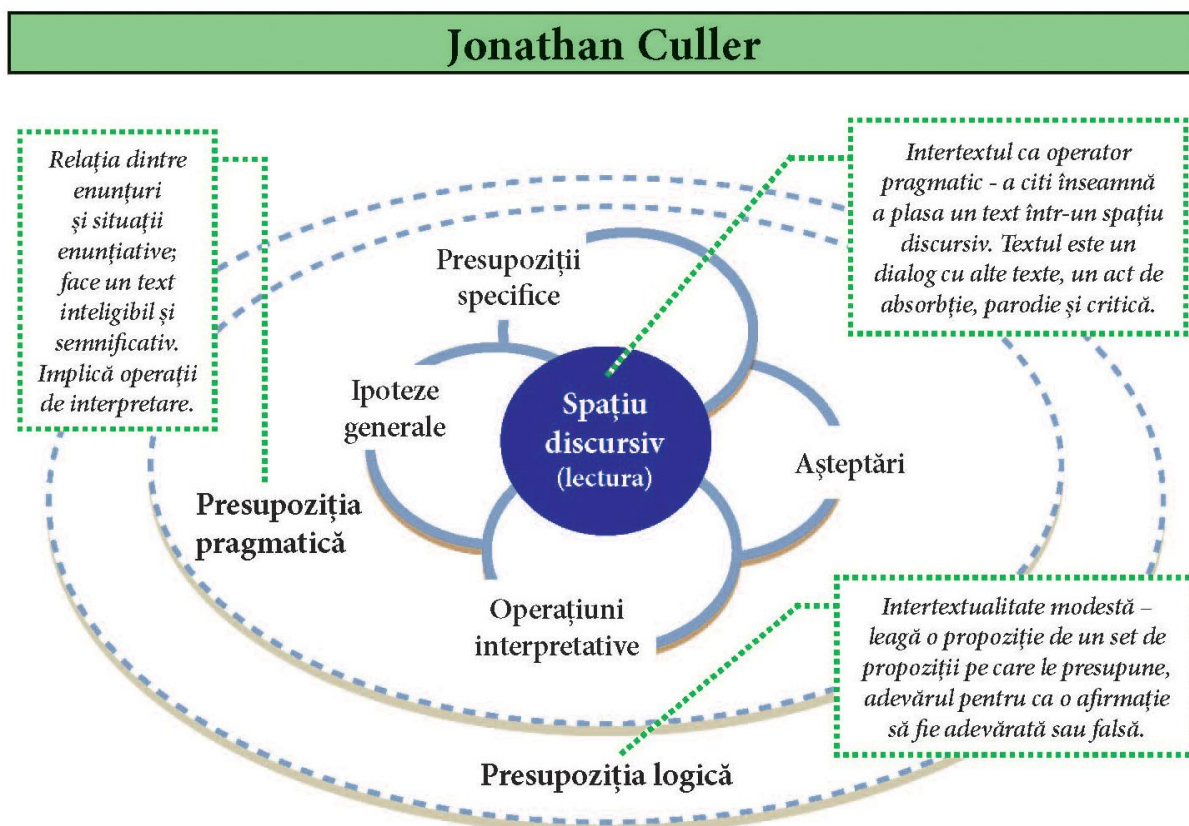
Jonathan Culler

Relația dintre enunțuri și situații enunțiative; face un text inteligibil și semnificativ. Implică operații de interpretare.

Intertextul ca operator pragmatic - a citi înseamnă a plasa un text într-un spațiu discursiv. Textul este un dialog cu alte texte, un act de absorbție, parodie și critică.

Presupoziții specifice

Ipoteze generale

Spațiu discursiv (lectura)

Așteptări

Presupoziția pragmatică

Operațiuni interpretative

Intertextualitate modestă – leagă o propoziție de un set de propoziții pe care le presupune, adevărul pentru ca o afirmație să fie adevărată sau falsă.

Presupoziția logică